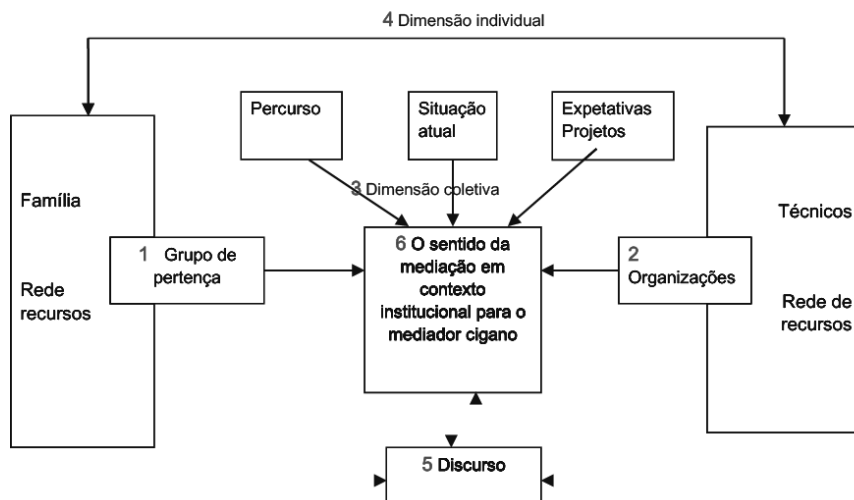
4 Dimensão individual

Percurso

Situação atual

Expetativas Projetos

3 Dimensão coletiva

Família

Rede recursos

1 Grupo de pertença

6 O sentido da mediação em contexto institucional para o mediador cigano

2 Organizações

Técnicos

Rede de recursos

5 Discurso